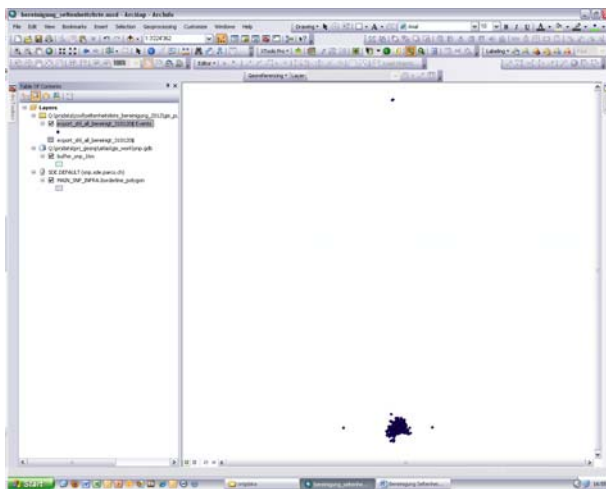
bereinigung_selbstbefreite.mxd - ArcMap - ArcInfo

File Edit View Bookmarks Insert Selection Geoprocessing Customize Windows Help

1:3224'362

Drawing

Arial

10

Editor

Georeferencing

Layer:

Labeling

Table Of Contents

Layers

Q:\prodata\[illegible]_bereinigung_2012\ge_p

export_shl_all_bereinigt_310120 Events

export_shl_all_bereinigt_310120

Q:\prodata\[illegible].gdb

buffer_pnp_10m

SDE.DEFAULT (snp.sde.parco.ch)

PARK_SNP_INFRA.Borderline_polygon

Start

snpdata

bereinigung_selbstbe...

Bereinigung Selbstbe...

16:59